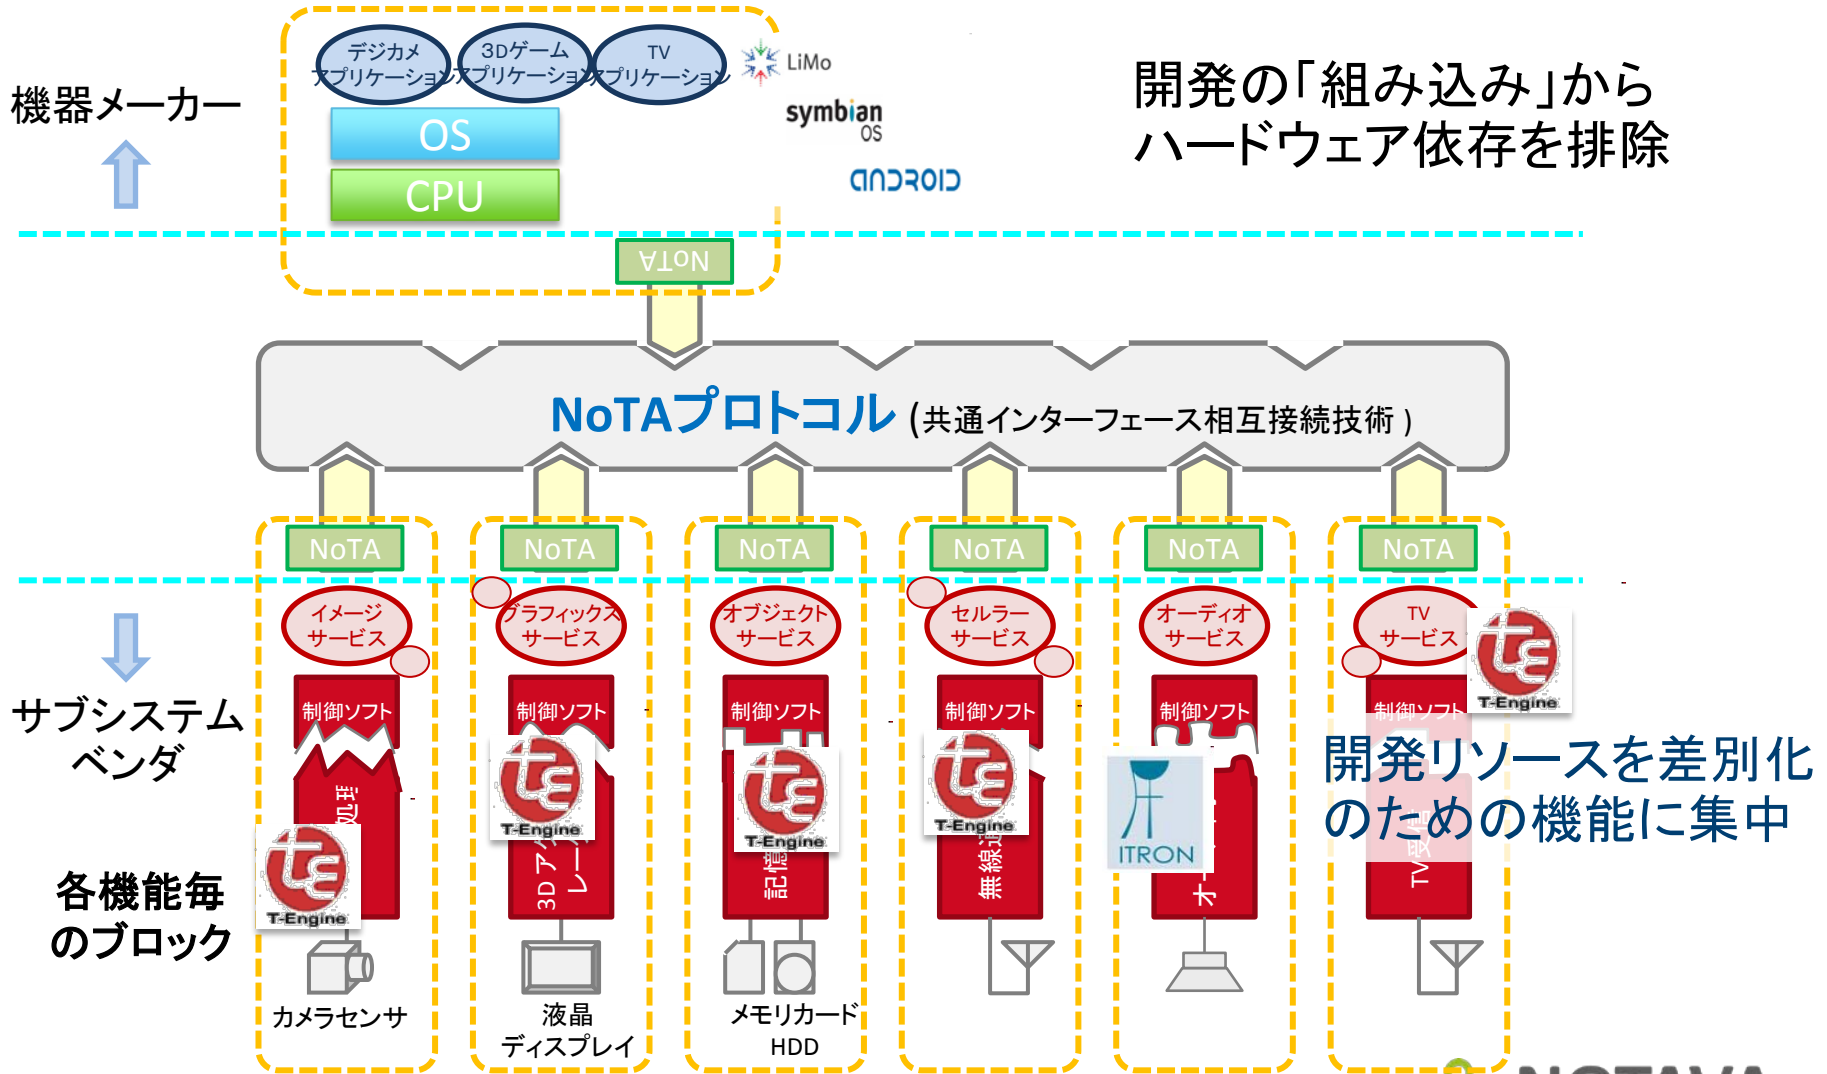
機器メーカー

デジカメ アプリケーション
3Dゲーム アプリケーション
TV アプリケーション
LiMo
symbian OS
android
OS
CPU

開発の「組み込み」から ハードウェア依存を排除

NoTA

NoTAプロトコル（共通インターフェース相互接続技術）

NoTA
NoTA
NoTA
NoTA
NoTA
NoTA

イメージ サービス
グラフィックス サービス
オブジェクト サービス
セルラー サービス
オーディオ サービス
TV サービス

制御ソフト
制御ソフト
制御ソフト
制御ソフト
制御ソフト
制御ソフト

T-Engine
T-Engine
T-Engine
T-Engine
T-Engine
ITRON

3D ア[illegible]
記憶
無線
オ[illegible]
TV受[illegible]

サブシステム ベンダ

各機能毎 のブロック

開発リソースを差別化 のための機能に集中

カメラセンサ
液晶 ディスプレイ
メモリカード HDD